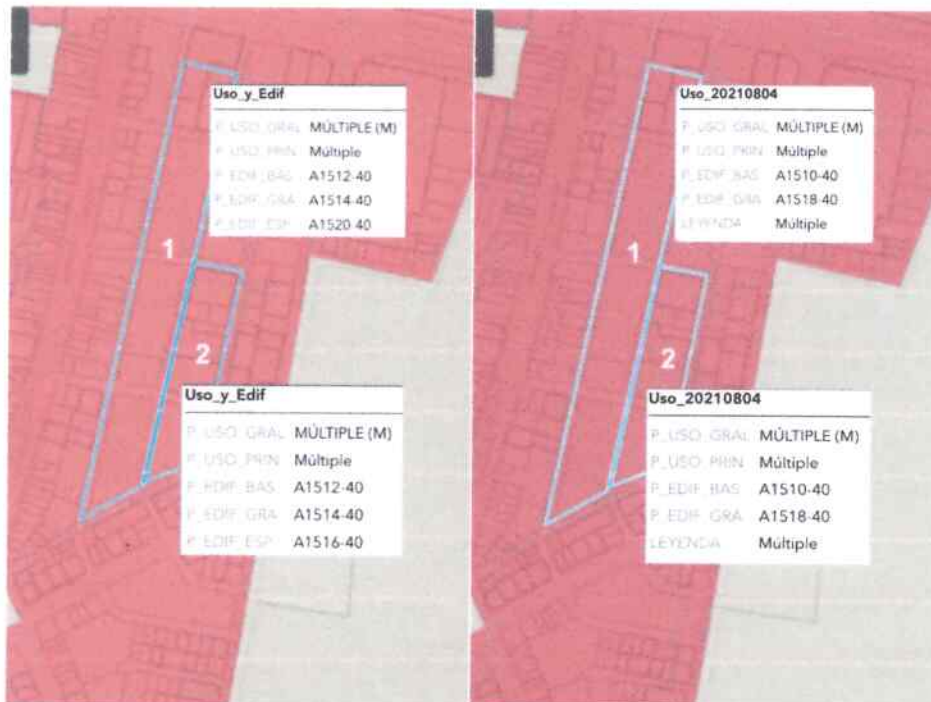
Uso_y_Edif

| | |
|---|---|
| P_USO_GRAL | MÚLTIPLE (M) |
| P_USO_PRIN | Múltiple |
| P_EDIF_BAS | A1512-40 |
| P_EDIF_GRA | A1514-40 |
| P_EDIF_ESP | A1520-40 |

1

2

Uso_y_Edif

| | |
|---|---|
| P_USO_GRAL | MÚLTIPLE (M) |
| P_USO_PRIN | Múltiple |
| P_EDIF_BAS | A1512-40 |
| P_EDIF_GRA | A1514-40 |
| P_EDIF_ESP | A1516-40 |

Uso_20210804

| | |
|---|---|
| P_USO_GRAL | MÚLTIPLE (M) |
| P_USO_PRIN | Múltiple |
| P_EDIF_BAS | A1510-40 |
| P_EDIF_GRA | A1518-40 |
| LEYENDA | Múltiple |

1

2

Uso_20210804

| | |
|---|---|
| P_USO_GRAL | MÚLTIPLE (M) |
| P_USO_PRIN | Múltiple |
| P_EDIF_BAS | A1510-40 |
| P_EDIF_GRA | A1518-40 |
| LEYENDA | Múltiple |